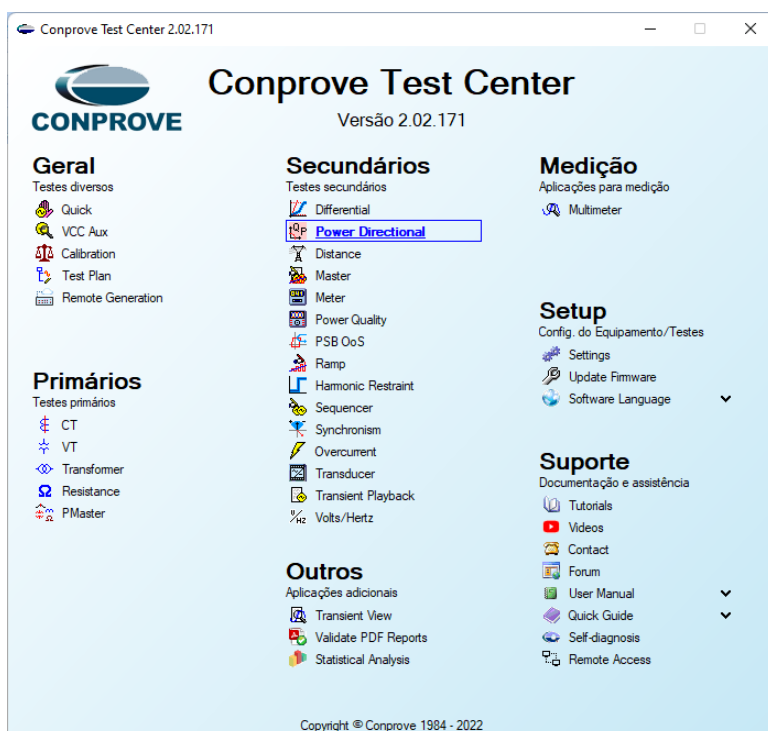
Conprove Test Center 2.02.171

CONPROVE

Conprove Test Center

Versão 2.02.171

Geral
Testes diversos
Quick
VCC Aux
Calibration
Test Plan
Remote Generation

Primários
Testes primários
CT
VT
Transformer
Resistance
PMaster

Secundários
Testes secundários
Differential
Power Directional
Distance
Master
Meter
Power Quality
PSB OoS
Ramp
Harmonic Restraint
Sequencer
Synchronism
Overcurrent
Transducer
Transient Playback
Volts/Hertz

Outros
Aplicações adicionais
Transient View
Validate PDF Reports
Statistical Analysis

Medição
Aplicações para medição
Multimeter

Setup
Config. do Equipamento/Testes
Settings
Update Firmware
Software Language

Suporte
Documentação e assistência
Tutorials
Videos
Contact
Forum
User Manual
Quick Guide
Self-diagnosis
Remote Access

Copyright © Conprove 1984 - 2022